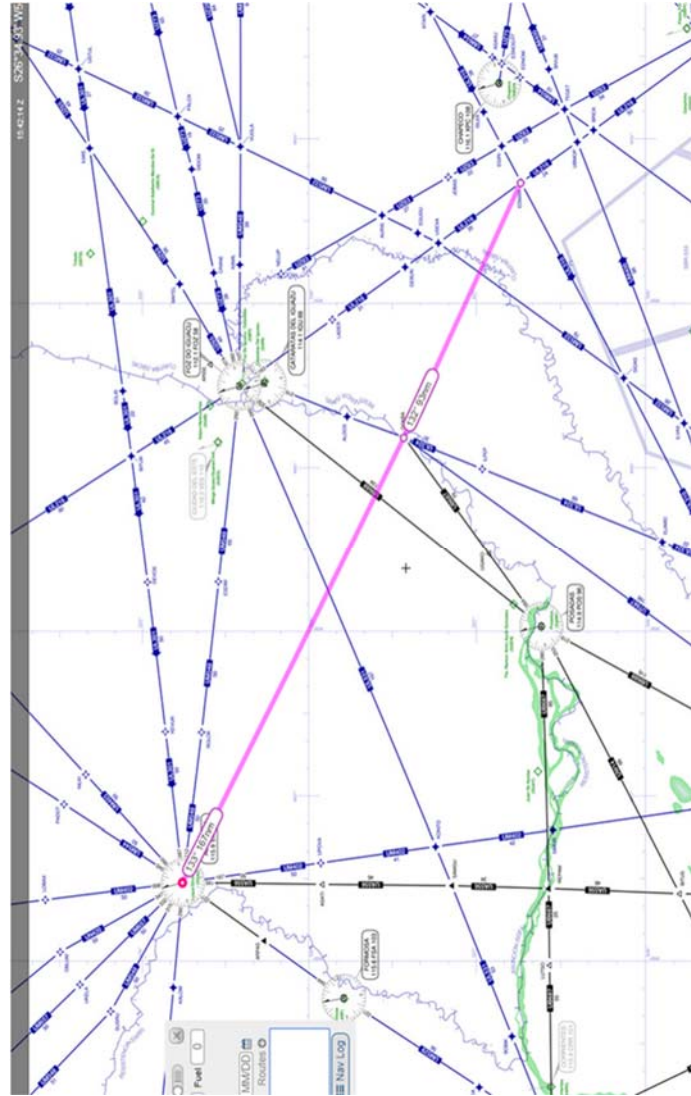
15:42:14 Z
S26°34.93' W5

CHAPECO
116.1 XPC 108

FOZ DO IGUAÇU
114.9 FOZ 96

CATARATAS DEL IGUAZU
114.1 IGU 88

132° 93nm

POSADAS
114.5 POS 92

FORMOSA
115.4 FSA 101

CORRIENTES

133° 167nm

Fuel 0

MM/DD

Routes

Nav Log